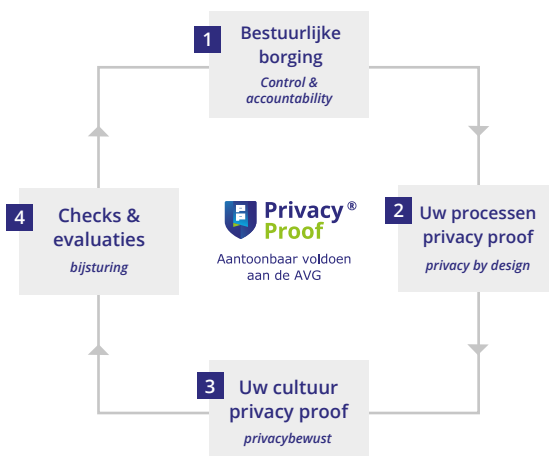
1 Bestuurlijke borging

Control & accountability

2 Uw processen privacy proof

privacy by design

3 Uw cultuur privacy proof

privacybewust

4 Checks & evaluaties

bijsturing

Privacy® Proof

Aantoonbaar voldoen aan de AVG